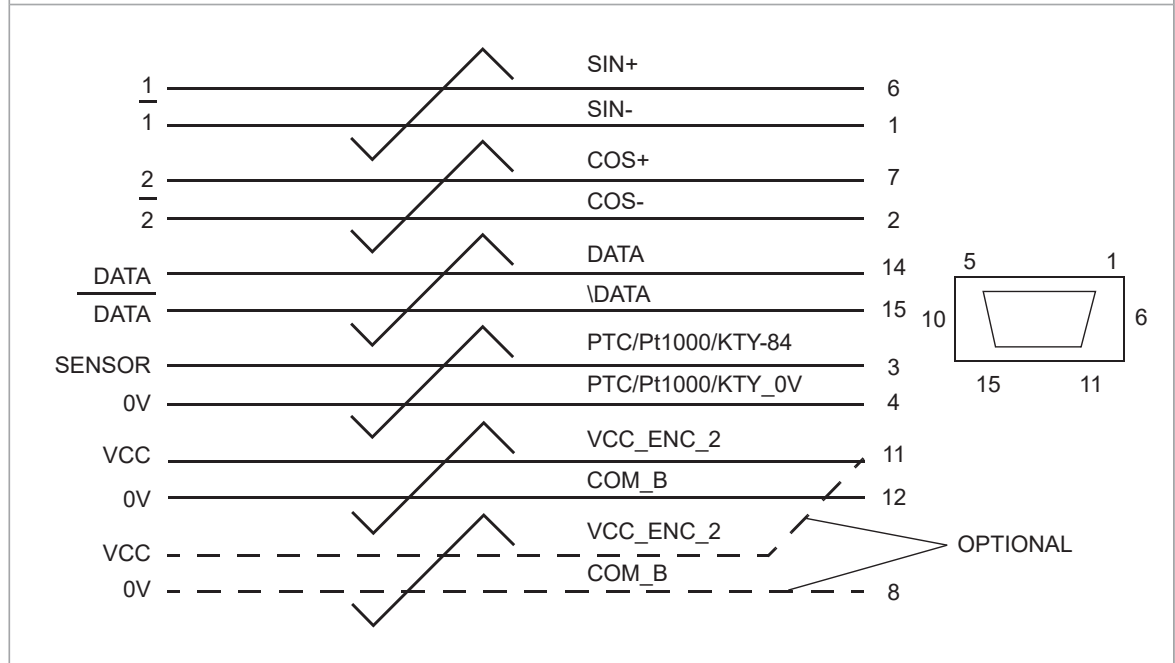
$\overline{1}$
1
$\overline{2}$
2
DATA
$\overline{\text{DATA}}$
SENSOR
0V
VCC
0V
VCC
0V

SIN+
SIN-
COS+
COS-
DATA
\DATA
PTC/Pt1000/KTY-84
PTC/Pt1000/KTY_0V
VCC_ENC_2
COM_B
VCC_ENC_2
COM_B

6
1
7
2
14
15
3
4
11
12
8

5
1
10
6
15
11

OPTIONAL